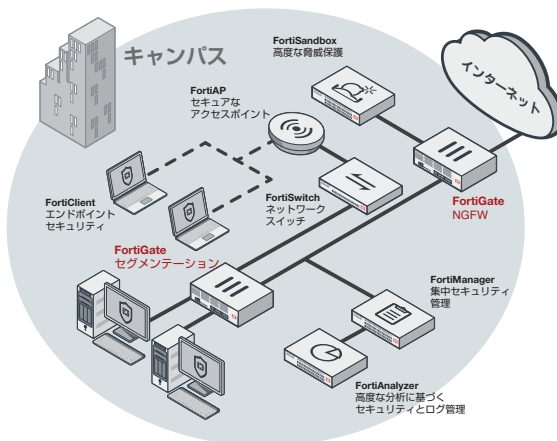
キャンパス

FortiSandbox
高度な脅威保護

インターネット

FortiAP
セキュアな
アクセスポイント

FortiClient
エンドポイント
セキュリティ

FortiSwitch
ネットワーク
スイッチ

FortiGate
NGFW

FortiGate
セグメンテーション

FortiManager
集中セキュリティ
管理

FortiAnalyzer
高度な分析に基づく
セキュリティとログ管理